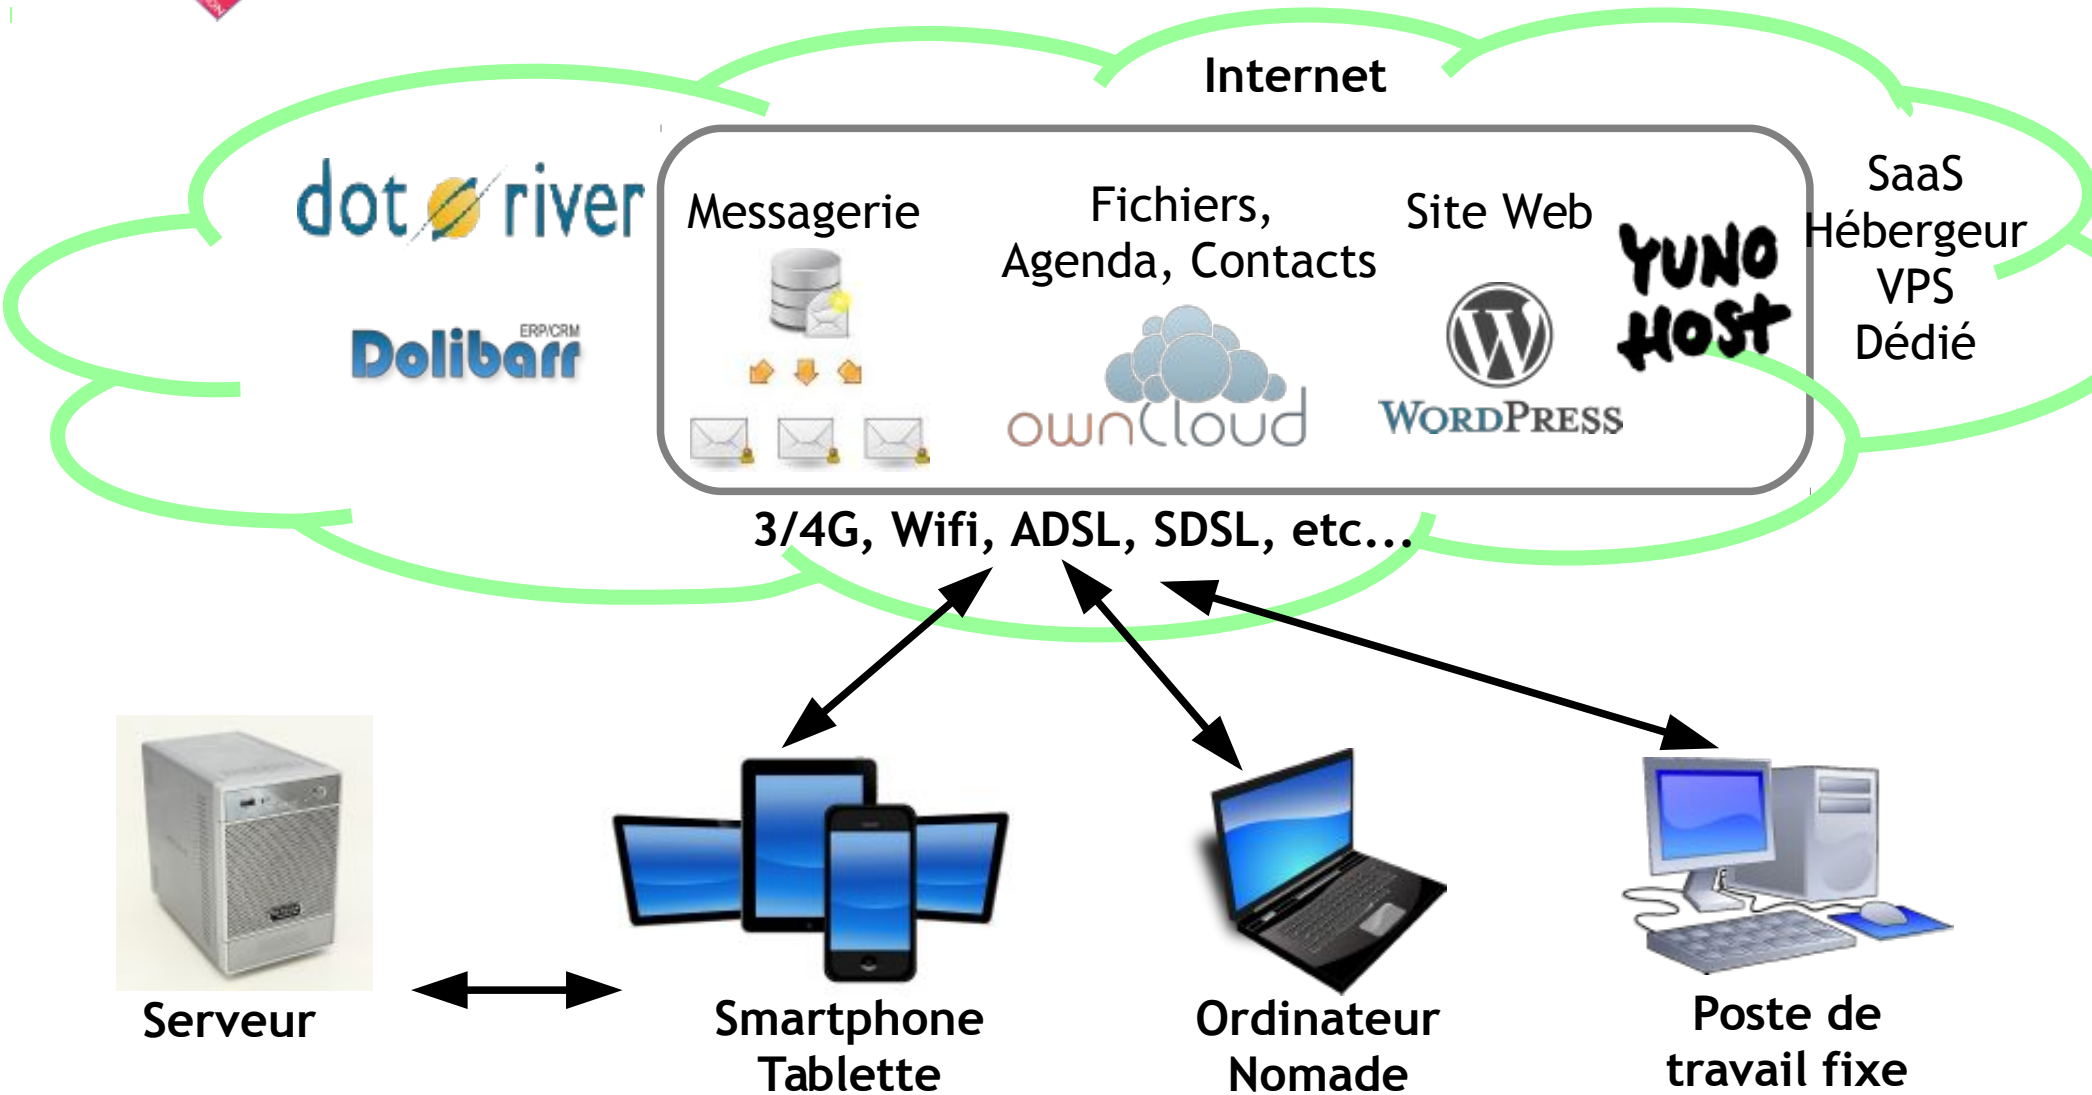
Internet

dot river

ERP/CRM
Dolibarr

Messagerie

Fichiers, Agenda, Contacts

ownCloud

Site Web

WordPress

YUNO HOST

SaaS
Hébergeur
VPS
Dédié

3/4G, Wifi, ADSL, SDSL, etc...

Serveur

Smartphone
Tablette

Ordinateur
Nomade

Poste de
travail fixe